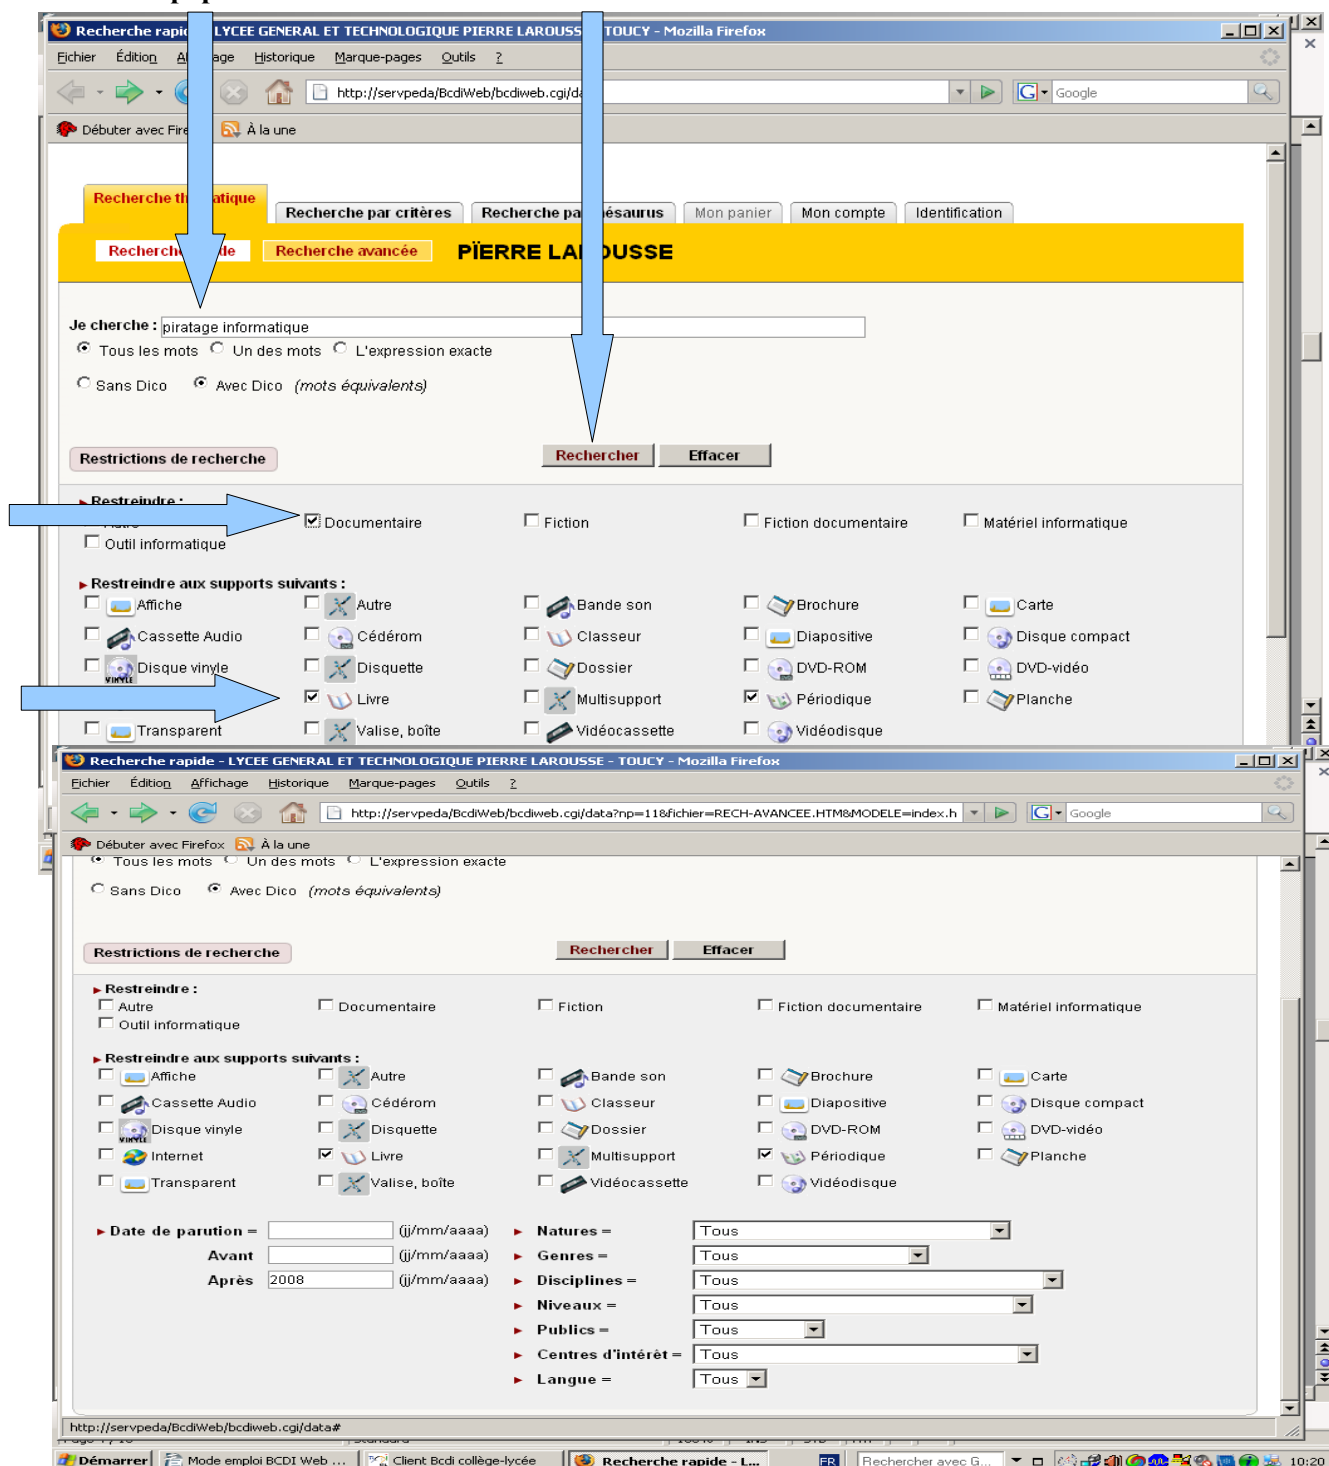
Recherche rapi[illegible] LYCEE GENERAL ET TECHNOLOGIQUE PIERRE LAROUSS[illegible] TOUCY - Mozilla Firefox

Fichier Édition A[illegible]age Historique Marque-pages Outils ?

http://servpeda/BcdiWeb/bcdiweb.cgi/d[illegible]

Google

Débuter avec Fire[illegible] À la une

Recherche th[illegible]atique

Recherche par critères

Recherche pa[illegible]ésaurus

Mon panier

Mon compte

Identification

Recherch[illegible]de

Recherche avancée

PÏERRE LA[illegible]OUSSE

Je cherche : piratage informatique

Tous les mots Un des mots L'expression exacte

Sans Dico Avec Dico (mots équivalents)

Restrictions de recherche

Rechercher Effacer

Restreindre :

Documentaire Fiction Fiction documentaire Matériel informatique

Outil informatique

Restreindre aux supports suivants :

Affiche Autre Bande son Brochure Carte

Cassette Audio Cédérom Classeur Diapositive Disque compact

Disque vinyle Disquette Dossier DVD-ROM DVD-vidéo

Livre Multisupport Périodique Planche

Transparent Valise, boîte Vidéocassette Vidéodisque

Recherche rapide - LYCEE GENERAL ET TECHNOLOGIQUE PIERRE LAROUSSE - TOUCY - Mozilla Firefox

Fichier Édition Affichage Historique Marque-pages Outils ?

http://servpeda/BcdiWeb/bcdiweb.cgi/data?np=11&fichier=RECH-AVANCEE.HTM&MODELE=index.h

Google

Débuter avec Firefox À la une

Tous les mots Un des mots L'expression exacte

Sans Dico Avec Dico (mots équivalents)

Restrictions de recherche

Rechercher Effacer

Restreindre :

Autre Documentaire Fiction Fiction documentaire Matériel informatique

Outil informatique

Restreindre aux supports suivants :

Affiche Autre Bande son Brochure Carte

Cassette Audio Cédérom Classeur Diapositive Disque compact

Disque vinyle Disquette Dossier DVD-ROM DVD-vidéo

Internet Livre Multisupport Périodique Planche

Transparent Valise, boîte Vidéocassette Vidéodisque

Date de parution = (jj/mm/aaaa)

Avant (jj/mm/aaaa)

Après 2008 (jj/mm/aaaa)

Natures = Tous

Genres = Tous

Disciplines = Tous

Niveaux = Tous

Publics = Tous

Centres d'intérêt = Tous

Langue = Tous

http://servpeda/BcdiWeb/bcdiweb.cgi/data#

Démarrer Mode emploi BCDI Web ... Client Bcdi collège-lycée Recherche rapide - L... FR Rechercher avec G... 10:20